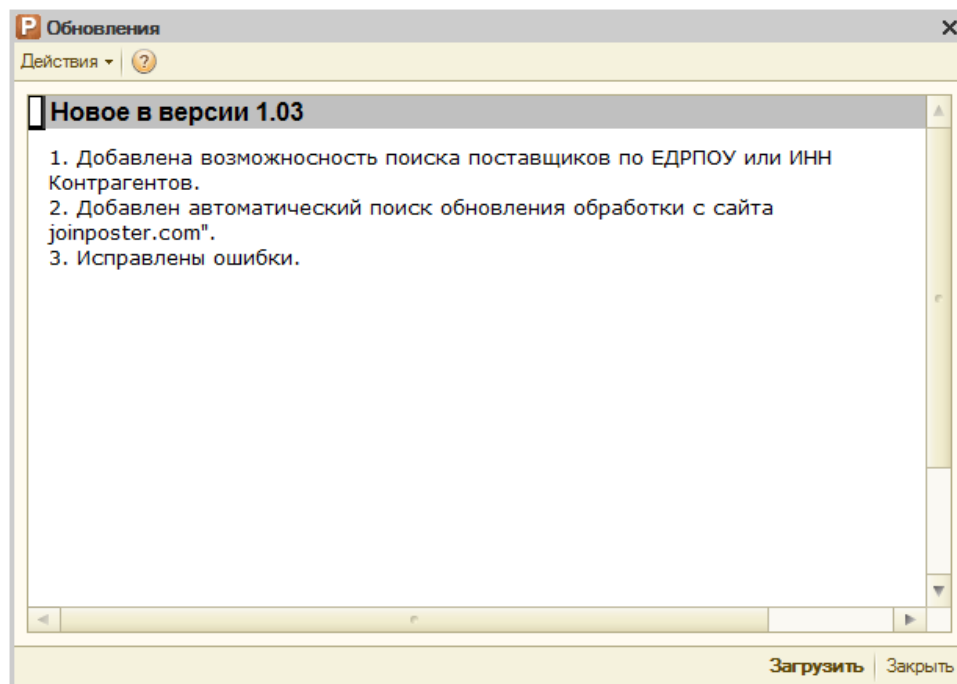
Обновления
Действия ▾ ?

Новое в версии 1.03

1. Добавлена возможность поиска поставщиков по ЕДРПОУ или ИНН Контрагентов.
2. Добавлен автоматический поиск обновления обработки с сайта joinposter.com".
3. Исправлены ошибки.

Загрузить Закрыть